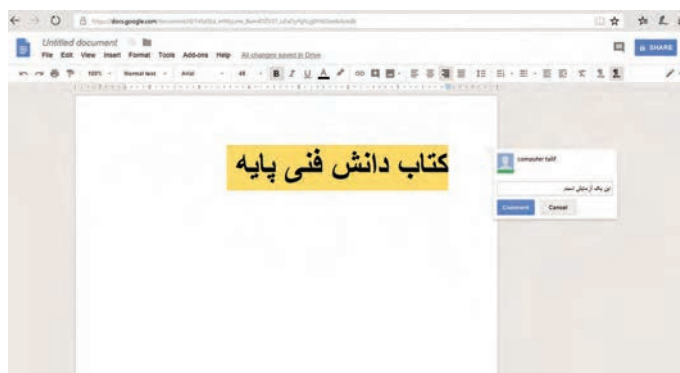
https://docs.google.com/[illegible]

Untitled document

File Edit View Insert Format Tools Add-ons Help All changes saved in Drive

SHARE

100% Normal text Arial 48

کتاب دانش فنی پایه

computer talif

این یک آزمایش است

Comment Cancel